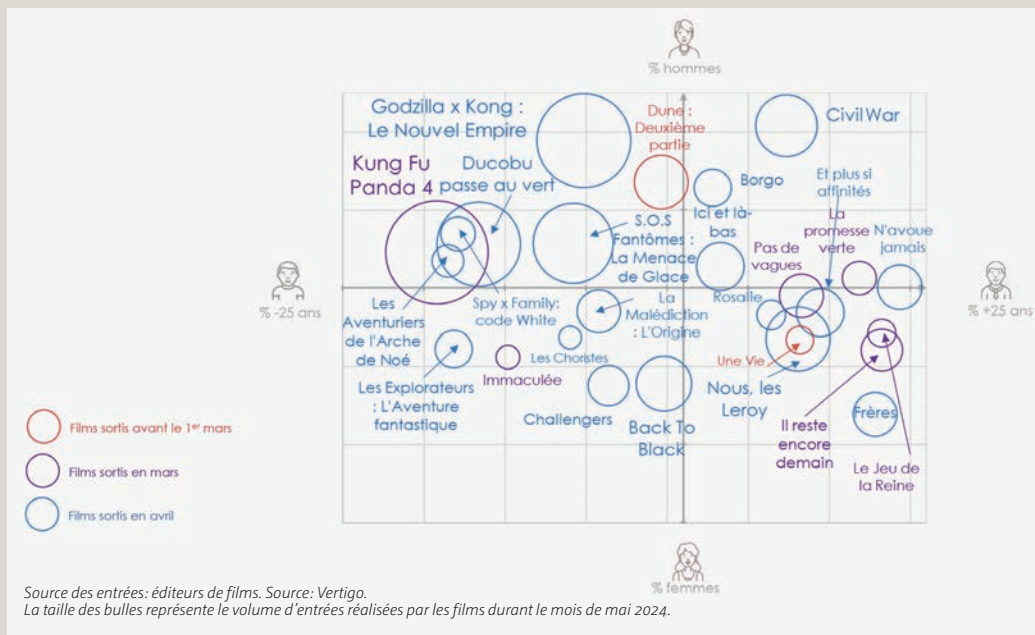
% hommes

% -25 ans

% +25 ans

% femmes

Godzilla x Kong : Le Nouvel Empire

Dune : Deuxième partie

Civil War

Kung Fu Panda 4

Ducobu passe au vert

Borgo

Et plus si affinités

S.O.S Fantômes : La Menace de Glace

Ici et là-bas

La promesse verte

N'avoue jamais

Pas de vagues

Rosalie

Les Aventuriers de l'Arche de Noé

Spy x Family: code White

La Malédiction : L'Origine

Les Choristes

Une Vie

Immaculée

Les Explorateurs : L'Aventure fantastique

Nous, les Leroy

Challengers

Back To Black

Il reste encore demain

Frères

Le Jeu de la Reine

Films sortis avant le 1$^{er}$ mars

Films sortis en mars

Films sortis en avril

Source des entrées: éditeurs de films. Source: Vertigo.
La taille des bulles représente le volume d'entrées réalisées par les films durant le mois de mai 2024.